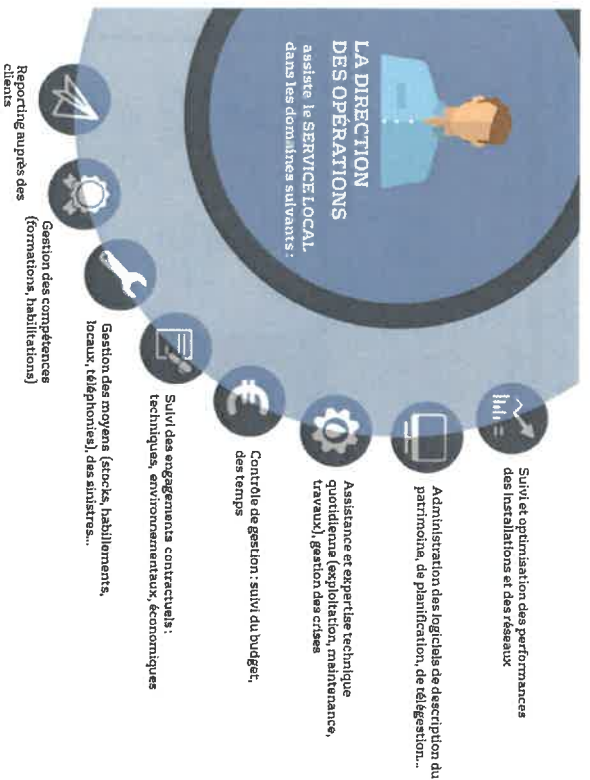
LA DIRECTION DES OPÉRATIONS
assiste le SERVICE LOCAL dans les domaines suivants :

Suivi et optimisation des performances des installations et des réseaux

Administration des logiciels de description du patrimoine, de planification, de télégestion...

Assistance et expertise technique quotidienne (exploitation, maintenance, travaux), gestion des crises

Contrôle de gestion : suivi du budget, des temps

Suivi des engagements contractuels : techniques, environnementaux, économiques

Gestion des moyens (stocks, habillements, locaux, téléphonies), des sinistres...

Gestion des compétences (formations, habilitations)

Reporting auprès des clients